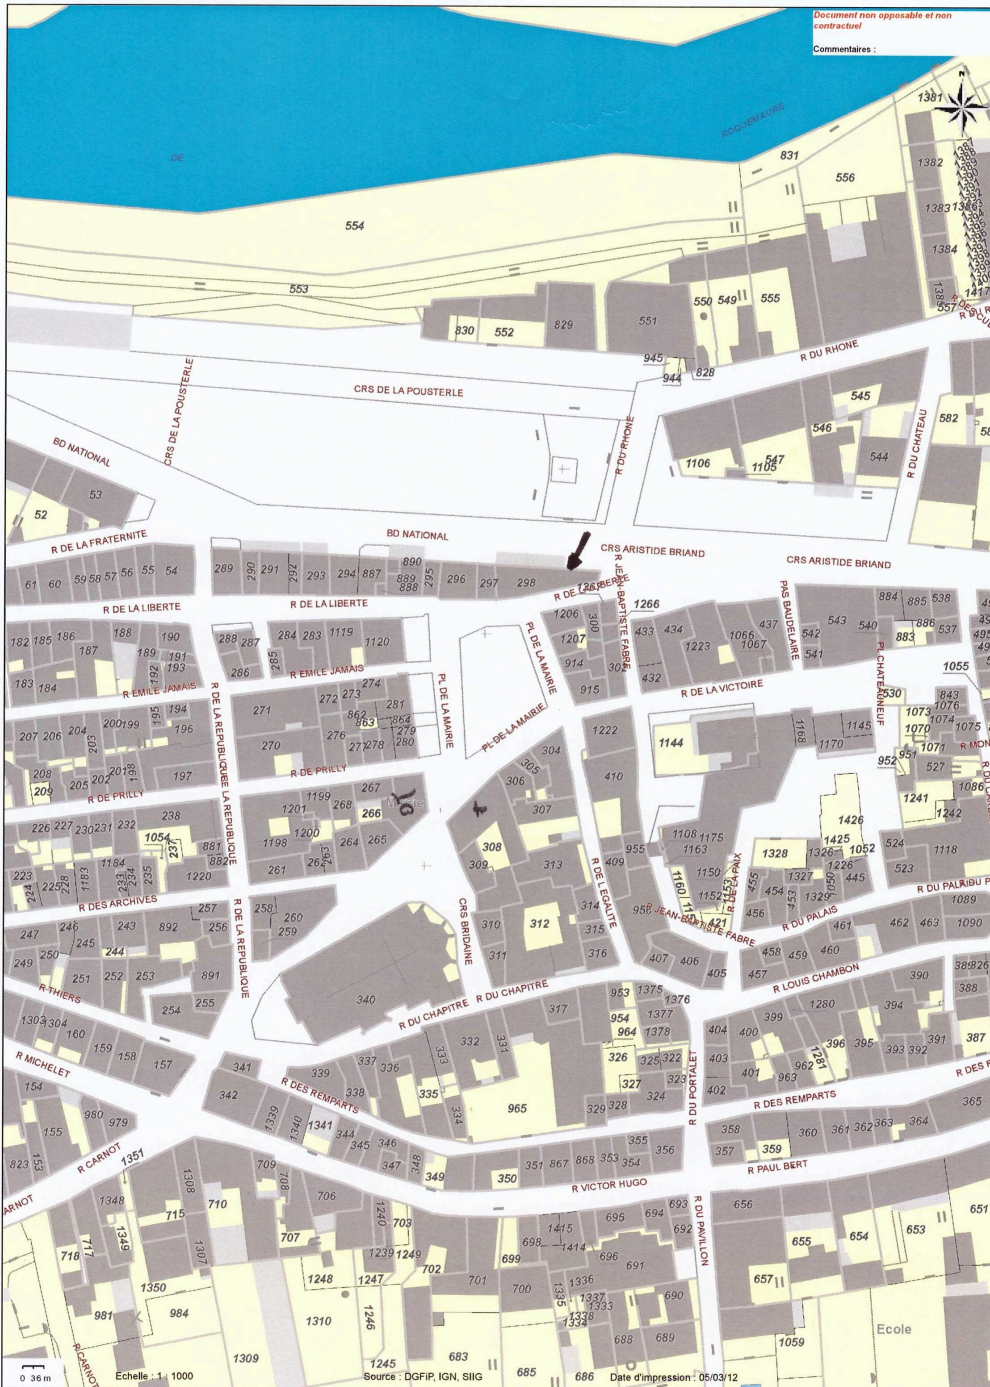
Document non opposable et non contractuel

Commentaires :

ROQUEMAURE

DE

554

831

556

1381

1382

1383

1384

553

550 549 555

830 552 829 551

945

944 828

R DU RHONE

CRS DE LA POUSTERLE

CRS DE LA POUSTERLE

R DU RHONE

545

546

582

1106 1105 547 544

R DU CHATEAU

BD NATIONAL

53

52

BD NATIONAL

R DE LA FRATERNITE

CRS ARISTIDE BRIAND

CRS ARISTIDE BRIAND

61 60 59 58 57 56 55 54

289 290 291 292 293 294 887 890 889 888 295 296 297 298

R DE LA LIBERTE

R DE LA LIBERTE

R DE LA LIBERTE

R JEAN BAPTISTE FABRE

1266

884 885 538

1206

1207

433 434

1223

1066 1067 437

542

543 540

886 537

883

182 185 186 188 190

187 189 191 192 193

288 287

284 283 1119

1120

285

286

R EMILE JAMAIS

PL DE LA MAIRIE

PL DE LA MAIRIE

914

915

432

R DE LA VICTOIRE

PAS BAUDELAIRE

541

PL CHATEAUNEUF

1055

183 184

R EMILE JAMAIS

194

195

R DE LA REPUBLIQUE

271

272 273 274

862 863 281 864

279

280

PL DE LA MAIRIE

PL DE LA MAIRIE

304

1222

1144

1168

1145

1170

530

843 1076

1073 1074 1075

1070 1071

R MON

207 206 204 203 200 199 196

270

276

277 278

305

306

410

952 951 527

208 205 202 201 198 197

209

R DE PRILLY

R DE PRILLY

267

1199

268

Mairie

266

307

1241

1242

1086

226 227 230 231 232 238

1201

1200

264 265

308

1108 1175

1163

1426

1425

1326 1052

524

1118

1054

237

881

882

1198

R DE LA REPUBLIQUE

261

262 263

309

313

955

409

1328

1226

445

523

223 224 225 228 1183 1184 233 234 235 1220

R DES ARCHIVES

257

258

260

259

312

314

315

R DE L'EGALITE

CRS BRIDAINE

1160

1150

1152

421

R DE LA PAIX

455 454 453 1327 1329 1050

456

R DU PALAIS

R DU PALAIS

1089

247 246 243 892 256

245

244

249 250 251 252 253

891

R DE LA REPUBLIQUE

310

311

316

958 R JEAN-BAPTISTE FABRE

407 406

405

461

458 459 460

457

462 463 1090

R THIERS

254 255

340

R DU CHAPITRE

R DU CHAPITRE

317

953 1375

1376

954 1377

964 1378

R LOUIS CHAMBON

390

388

389

1280

394

399

1303 304

160

159 158 157

R MICHELET

154

341

342

339

337 336

R DES REMPARTS

338

335

333

334

332

331

965

326

325 322

327

323

324

329 328

404 400

403

402

401

R DU PORTALET

1281

962

963

396 395

393 392

391

387

R DES

365

R DES REMPARTS

980 979

155

1339

1340

1341

344

345 346

347 348

349

355

356

358

360

361 362 363 364

357

359

R PAUL BERT

823 153

R CARNOT

1351

709 708

1308

350

351 867 868 353 354

R VICTOR HUGO

656

651

ARNOT

1348

715

710

706

1240

703

707

693 694

692

695

698

1415

1414

699

696

691

R DU PAVILLON

653

655

654

718 717

1349

1307

1239 1249

1248 1247

702

701

700

1335

1336

1337 1333

1334 1338

690

657

1350

981

984

1310

1246

688

689

1059

Ecole

R CARNOT

1309

1245

683

685

686

0 36 m

Echelle : 1 : 1000

Source : DGFiP, IGN, SIIG

Date d'impression : 05/03/12